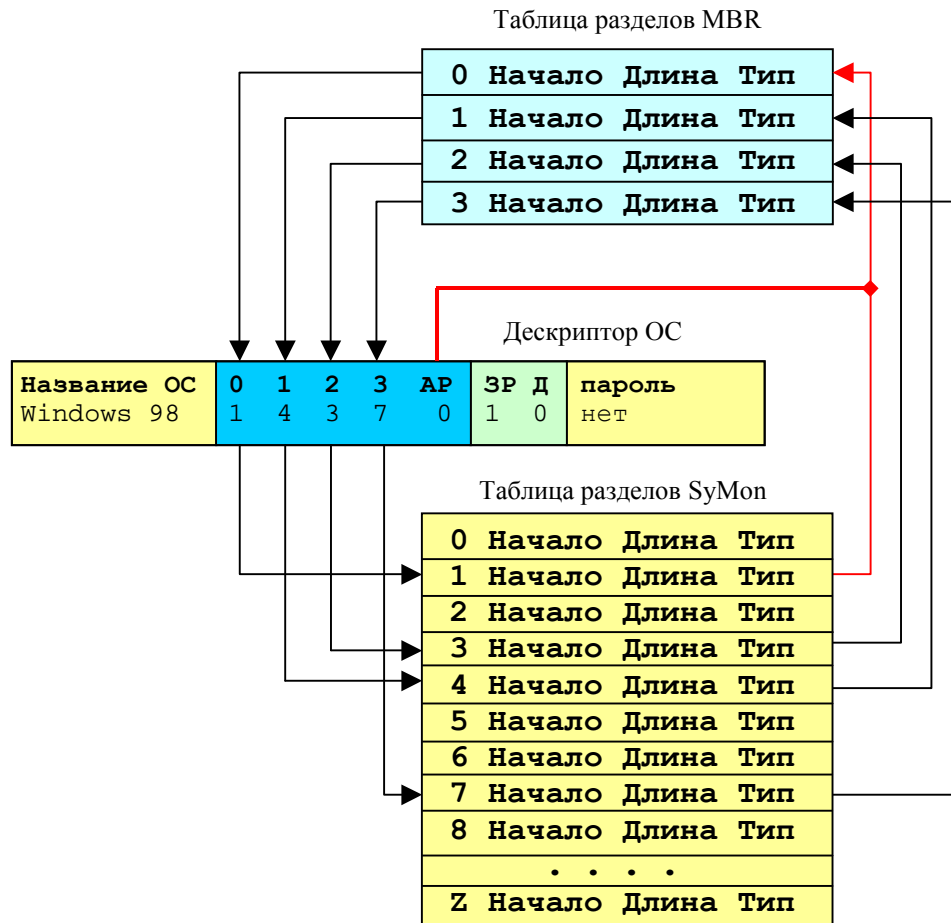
Таблица разделов MBR

| 0 Начало Длина Тип |
|---|
| 1 Начало Длина Тип |
| 2 Начало Длина Тип |
| 3 Начало Длина Тип |

Дескриптор ОС

| Название ОС | 0 | 1 | 2 | 3 | АР | ЗР | Д | пароль |
|---|---|---|---|---|---|---|---|---|
| Windows 98 | 1 | 4 | 3 | 7 | 0 | 1 | 0 | нет |

Таблица разделов SyMon

| 0 Начало Длина Тип |
|---|
| 1 Начало Длина Тип |
| 2 Начало Длина Тип |
| 3 Начало Длина Тип |
| 4 Начало Длина Тип |
| 5 Начало Длина Тип |
| 6 Начало Длина Тип |
| 7 Начало Длина Тип |
| 8 Начало Длина Тип |
| . . . . |
| Z Начало Длина Тип |